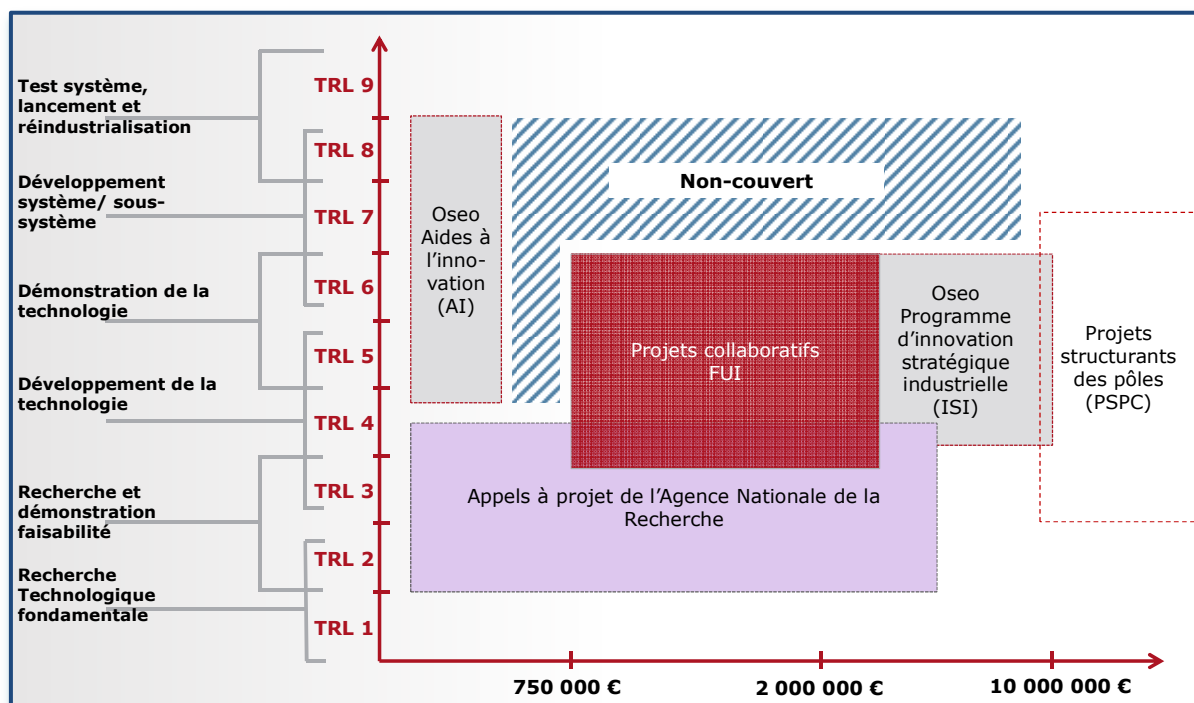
Test système, lancement et réindustrialisation

Développement système/ sous-système

Démonstration de la technologie

Développement de la technologie

Recherche et démonstration faisabilité

Recherche Technologique fondamentale

TRL 9

TRL 8

TRL 7

TRL 6

TRL 5

TRL 4

TRL 3

TRL 2

TRL 1

Oseo Aides à l'innovation (AI)

Non-couvert

Projets collaboratifs FUI

Oseo Programme d'innovation stratégique industrielle (ISI)

Projets structurants des pôles (PSPC)

Appels à projet de l'Agence Nationale de la Recherche

750 000 €

2 000 000 €

10 000 000 €